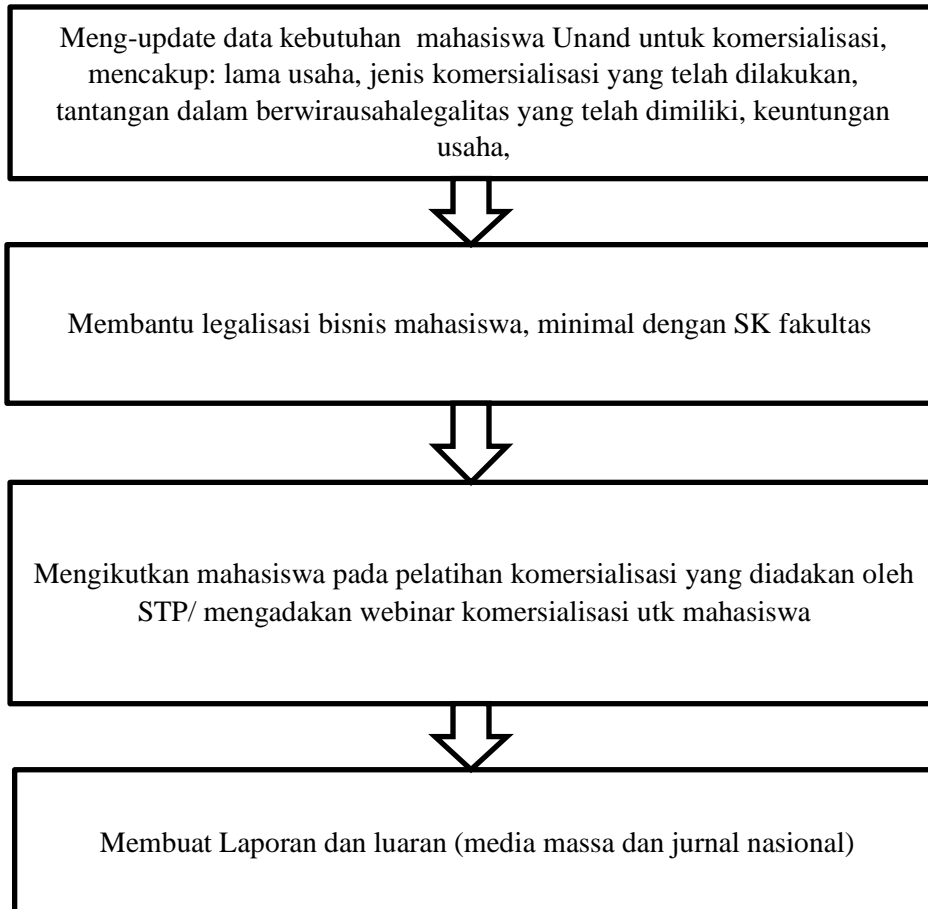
Meng-update data kebutuhan mahasiswa Unand untuk komersialisasi, mencakup: lama usaha, jenis komersialisasi yang telah dilakukan, tantangan dalam berwirausahalegalitas yang telah dimiliki, keuntungan usaha,

Membantu legalisasi bisnis mahasiswa, minimal dengan SK fakultas

Mengikutkan mahasiswa pada pelatihan komersialisasi yang diadakan oleh STP/ mengadakan webinar komersialisasi utk mahasiswa

Membuat Laporan dan luaran (media massa dan jurnal nasional)